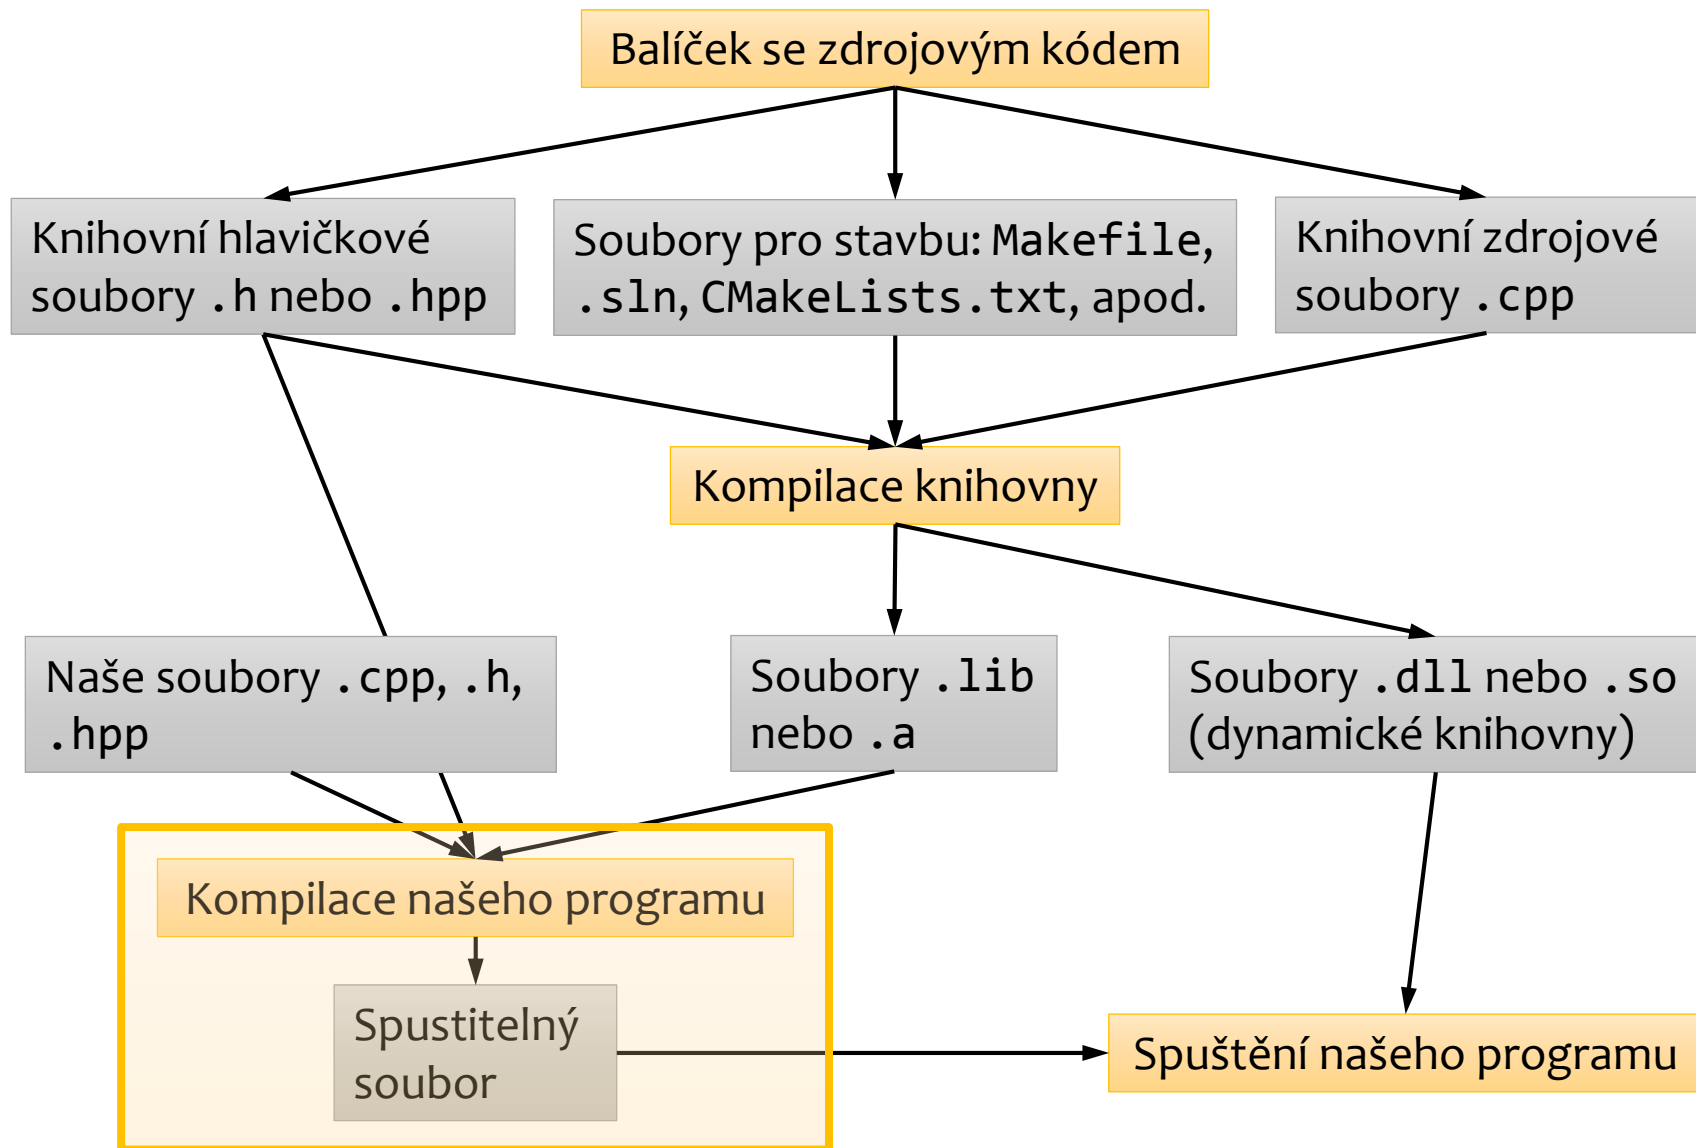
Balíček se zdrojovým kódem

Knihovní hlavičkové soubory .h nebo .hpp

Soubory pro stavbu: Makefile, .sln, CMakeLists.txt, apod.

Knihovní zdrojové soubory .cpp

Kompilace knihovny

Naše soubory .cpp, .h, .hpp

Soubory .lib nebo .a

Soubory .dll nebo .so (dynamické knihovny)

Kompilace našeho programu

Spustitelný soubor

Spuštění našeho programu